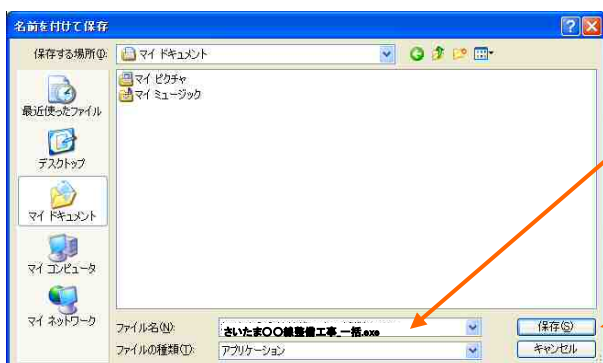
名前を付けて保存

保存する場所(I): マイ ドキュメント

マイ ピクチャ
マイ ミュージック

最近使ったファイル
デスクトップ
マイ ドキュメント
マイ コンピュータ
マイ ネットワーク

ファイル名(N): さいたま○○線整備工事_一括.exe
ファイルの種類(T): アプリケーション

保存(S)
キャンセル